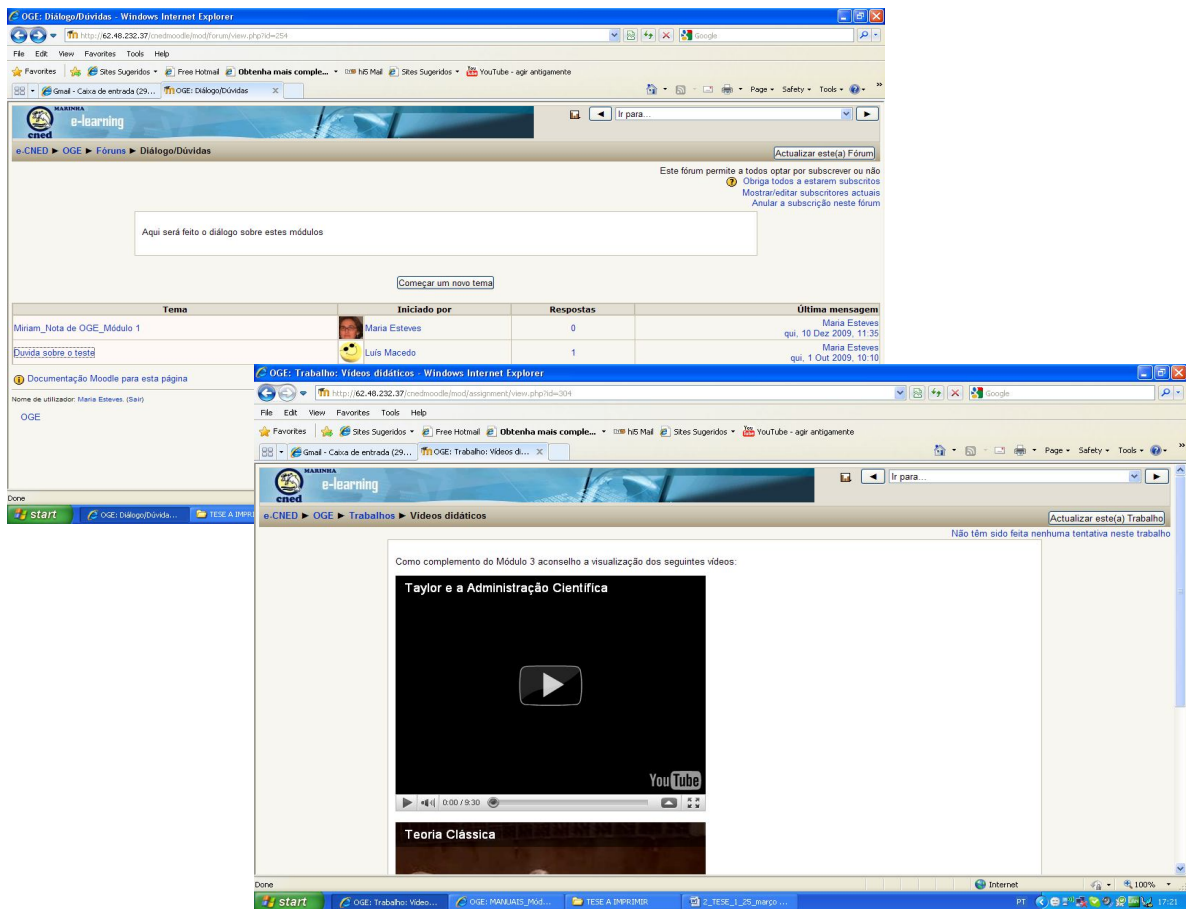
OGE: Diálogo/Dúvidas - Windows Internet Explorer

http://62.48.232.37/cnedmoodle/mod/forum/view.php?id=254

Google

File Edit View Favorites Tools Help

Favorites | Sites Sugeridos ▾ Free Hotmail Obtenha mais comple... ▾ hi5 Mail Sites Sugeridos ▾ YouTube - agir antigamente

Gmail - Caixa de entrada (29... OGE: Diálogo/Dúvidas

Page ▾ Safety ▾ Tools ▾

MARINHA
cned
e-learning

Ir para...

e-CNED ► OGE ► Fóruns ► Diálogo/Dúvidas

Actualizar este(a) Fórum

Este fórum permite a todos optar por subscrever ou não
Obriga todos a estarem subscritos
Mostrar/editar subscritores actuais
Anular a subscrição neste fórum

Aqui será feito o diálogo sobre estes módulos

Começar um novo tema

| Tema | Iniciado por | Respostas | Última mensagem |
|---|---|---|---|
| Miriam_Nota de OGE_Módulo 1 | Maria Esteves | 0 | Maria Esteves qui, 10 Dez 2009, 11:35 |
| Duvida sobre o teste | Luís Macedo | 1 | Maria Esteves qui, 1 Out 2009, 10:10 |

Documentação Moodle para esta página

Nome de utilizador: Maria Esteves. (Sair)

OGE

Done

start OGE: Diálogo/Dúvida... TESE A IMPRIMI

OGE: Trabalho: Vídeos didácticos - Windows Internet Explorer

http://62.48.232.37/cnedmoodle/mod/assignment/view.php?id=304

Google

File Edit View Favorites Tools Help

Favorites | Sites Sugeridos ▾ Free Hotmail Obtenha mais comple... ▾ hi5 Mail Sites Sugeridos ▾ YouTube - agir antigamente

Gmail - Caixa de entrada (29... OGE: Trabalho: Vídeos di...

Page ▾ Safety ▾ Tools ▾

MARINHA
cned
e-learning

Ir para...

e-CNED ► OGE ► Trabalhos ► Vídeos didácticos

Actualizar este(a) Trabalho

Não têm sido feita nenhuma tentativa neste trabalho

Como complemento do Módulo 3 aconselho a visualização dos seguintes vídeos:

Taylor e a Administração Científica

YouTube

0:00 / 9:30

Teoria Clássica

Done

Internet

100%

start OGE: Trabalho: Vídeo... OGE: MANUAIS_Mód... TESE A IMPRIMIR 2_TESE_1_25_março ...

PT 17:21